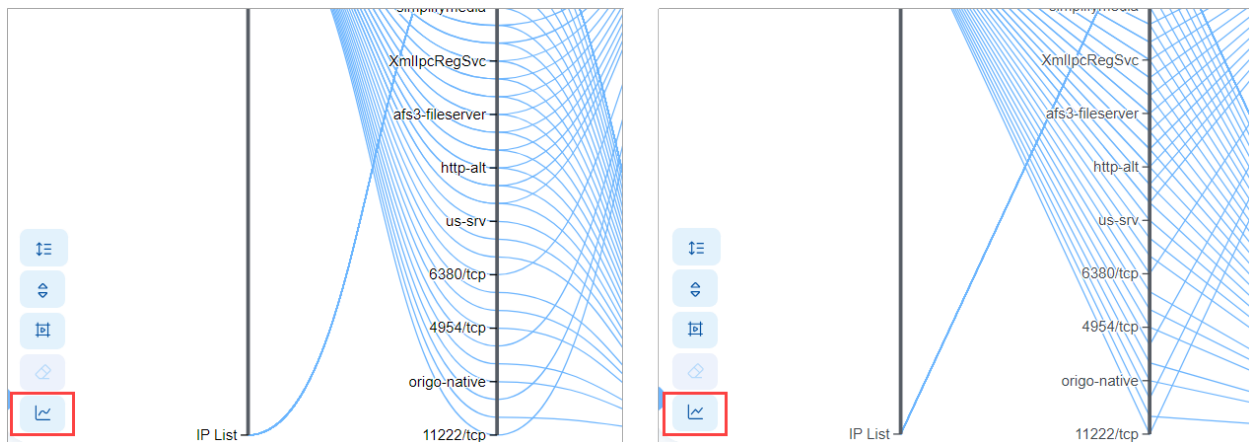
simplifymedia
XmlIpcRegSvc
afs3-fileserver
http-alt
us-srv
6380/tcp
4954/tcp
origo-native
IP List
11222/tcp

simplifymedia
XmlIpcRegSvc
afs3-fileserver
http-alt
us-srv
6380/tcp
4954/tcp
origo-native
IP List
11222/tcp